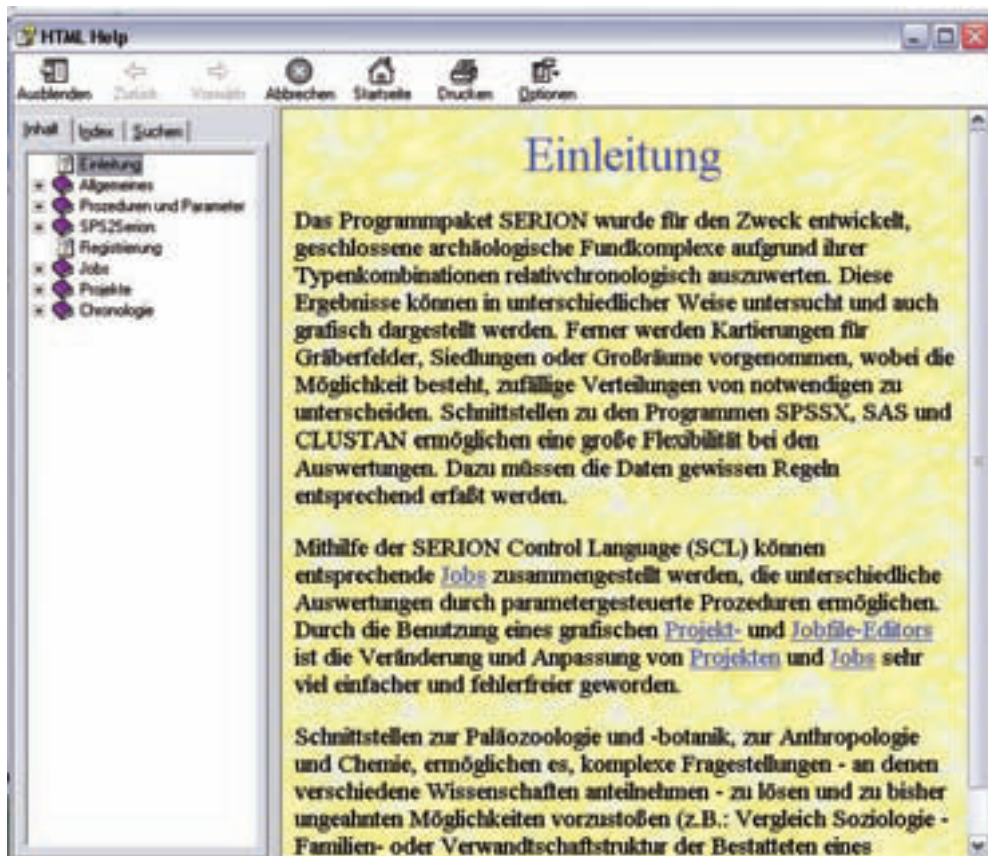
HTML Help

Ausblenden Zurück Vorwärts Abbrechen Startseite Drucken Optionen

Inhalt Index Suchen

Einleitung
Allgemeines
Prozeduren und Parameter
SPSSerion
Registrierung
Jobs
Projekte
Chronologie

Einleitung

Das Programmpaket SERION wurde für den Zweck entwickelt, geschlossene archäologische Fundkomplexe aufgrund ihrer Typenkombinationen relativchronologisch auszuwerten. Diese Ergebnisse können in unterschiedlicher Weise untersucht und auch grafisch dargestellt werden. Ferner werden Kartierungen für Gräberfelder, Siedlungen oder Großräume vorgenommen, wobei die Möglichkeit besteht, zufällige Verteilungen von notwendigen zu unterscheiden. Schnittstellen zu den Programmen SPSSX, SAS und CLUSTAN ermöglichen eine große Flexibilität bei den Auswertungen. Dazu müssen die Daten gewissen Regeln entsprechend erfaßt werden.

Mithilfe der SERION Control Language (SCL) können entsprechende Jobs zusammengestellt werden, die unterschiedliche Auswertungen durch parametergesteuerte Prozeduren ermöglichen. Durch die Benutzung eines grafischen Projekt- und Jobfile-Editors ist die Veränderung und Anpassung von Projekten und Jobs sehr viel einfacher und fehlerfreier geworden.

Schnittstellen zur Paläozoologie und -botanik, zur Anthropologie und Chemie, ermöglichen es, komplexe Fragestellungen - an denen verschiedene Wissenschaften anteilnehmen - zu lösen und zu bisher ungeahnten Möglichkeiten vorzustoßen (z.B.: Vergleich Soziologie - Familien- oder Verwandtschaftsstruktur der Bestatteten eines